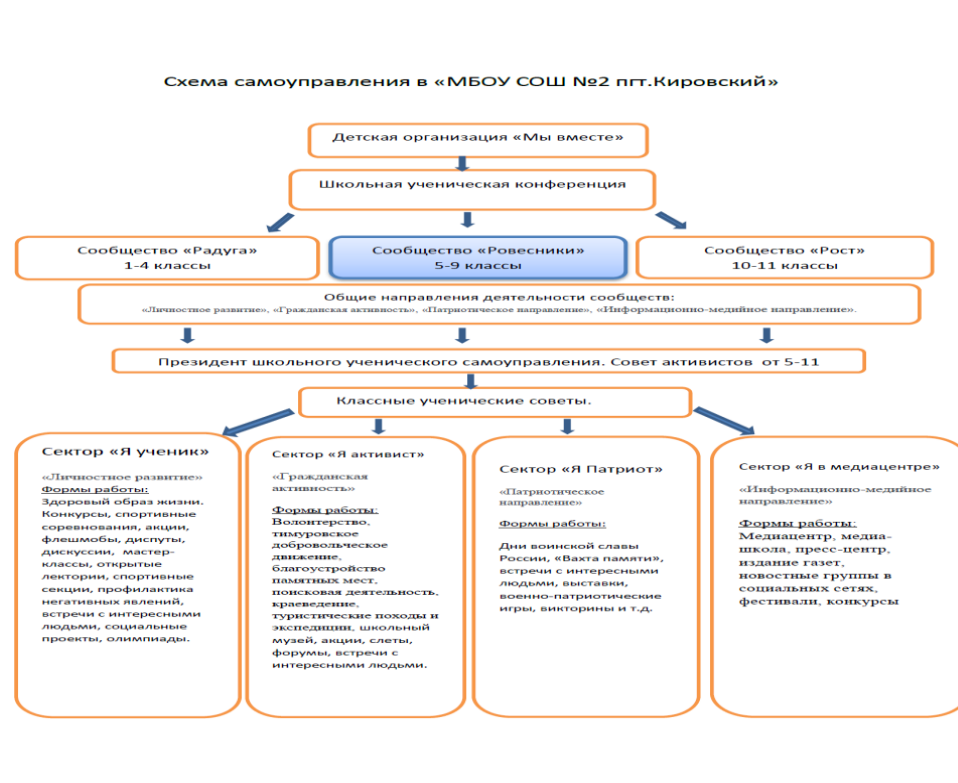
Схема самоуправления в «МБОУ СОШ №2 пгт.Кировский»

Детская организация «Мы вместе»

Школьная ученическая конференция

Сообщество «Радуга»
1-4 классы

Сообщество «Ровесники»
5-9 классы

Сообщество «Рост»
10-11 классы

Общие направления деятельности сообществ:
«Личностное развитие», «Гражданская активность», «Патриотическое направление», «Информационно-медийное направление».

Президент школьного ученического самоуправления. Совет активистов от 5-11

Классные ученические советы.

Сектор "Я ученик»

«Личностное развитие»
Формы работы:
Здоровый образ жизни. Конкурсы, спортивные соревнования, акции, флешмобы, диспуты, дискуссии, мастер-классы, открытые лектории, спортивные секции, профилактика негативных явлений, встречи с интересными людьми, социальные проекты, олимпиады.

Сектор "Я активист»

«Гражданская активность»

Формы работы:
Волонтерство, тимуровское добровольческое движение, благоустройство памятных мест, поисковая деятельность, краеведение, туристические походы и экспедиции, школьный музей, акции, слеты, форумы, встречи с интересными людьми.

Сектор "Я Патриот»

«Патриотическое направление»

Формы работы:

Дни воинской славы России, «Вахта памяти», встречи с интересными людьми, выставки, военно-патриотические игры, викторины и т.д.

Сектор "Я в медиацентре»

«Информационно-медийное направление»

Формы работы:
Медиацентр, медиа-школа, пресс-центр, издание газет, новостные группы в социальных сетях, фестивали, конкурсы